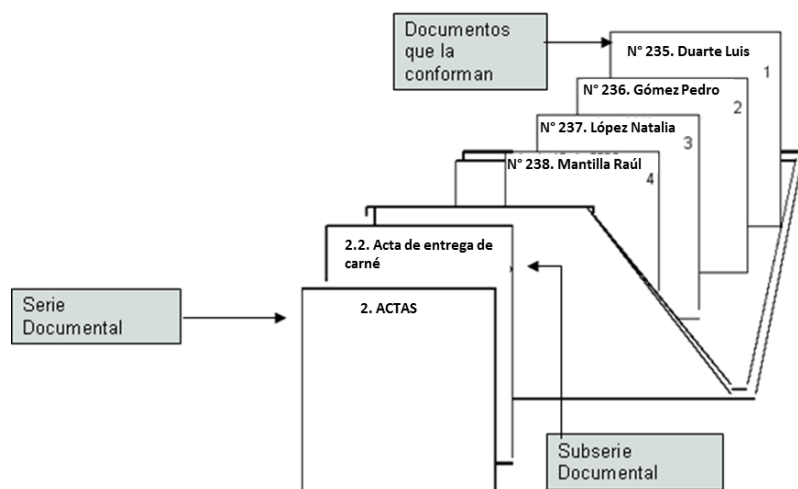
Documentos que la conforman

N° 235. Duarte Luis
1

N° 236. Gómez Pedro
2

N° 237. López Natalia
3

N° 238. Mantilla Raúl
4

2.2. Acta de entrega de carné

Serie Documental

2. ACTAS

Subserie Documental